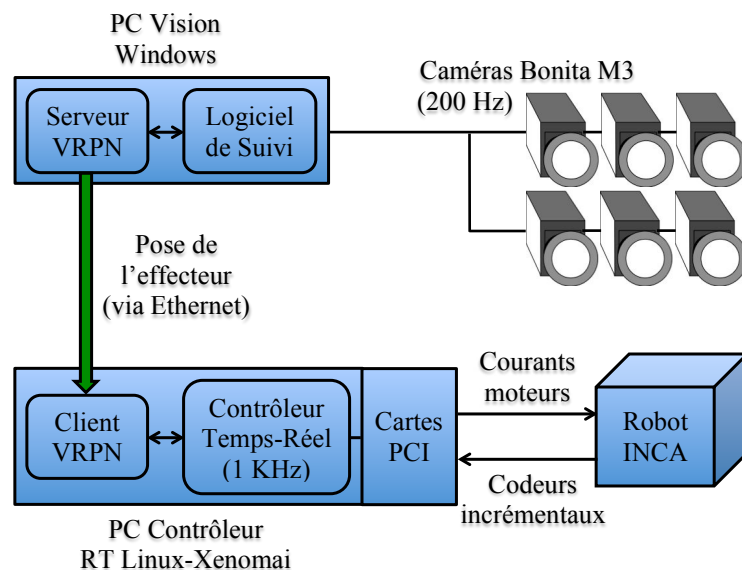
PC Vision
Windows

Serveur VRPN

Logiciel de Suivi

Caméras Bonita M3 (200 Hz)

Pose de l'effecteur (via Ethernet)

Client VRPN

Contrôleur Temps-Réel (1 KHz)

Cartes PCI

Courants moteurs

Robot INCA

Codeurs incrémentaux

PC Contrôleur
RT Linux-Xenomai